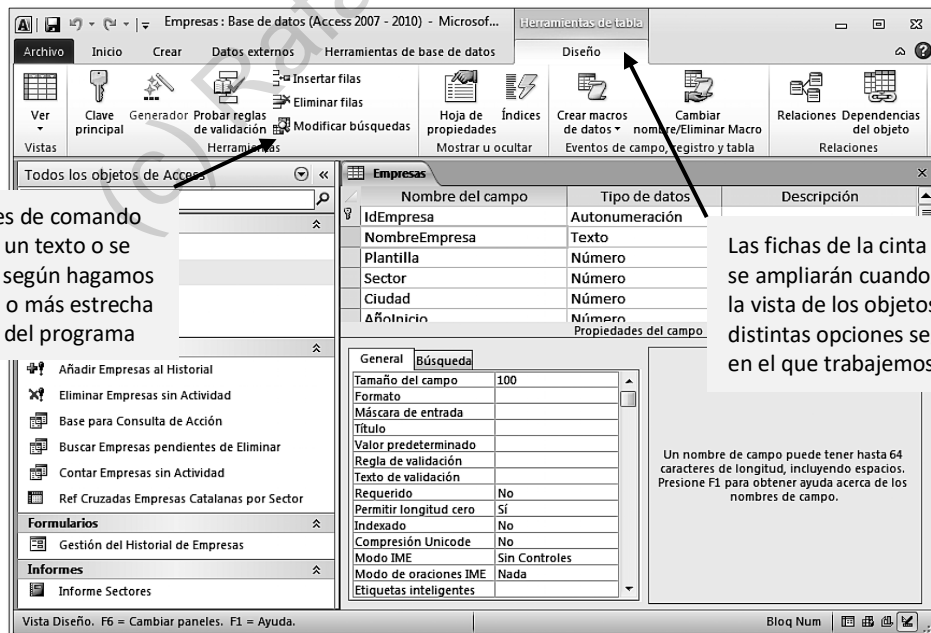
Empresas : Base de datos (Access 2007 - 2010) - Microsof...
Herramientas de tabla
Archivo Inicio Crear Datos externos Herramientas de base de datos Diseño
Ver
Vistas
Clave principal
Generador
Probar reglas de validación
Insertar filas
Eliminar filas
Modificar búsquedas
Herramientas
Hoja de propiedades
Índices
Mostrar u ocultar
Crear macros de datos
Cambiar nombre/Eliminar Macro
Eventos de campo, registro y tabla
Relaciones
Dependencias del objeto
Relaciones

Todos los objetos de Access
Empresas

| | Nombre del campo | Tipo de datos | Descripción |
|---|---|---|---|
| | IdEmpresa | Autonumeración | |
| | NombreEmpresa | Texto | |
| | Plantilla | Número | |
| | Sector | Número | |
| | Ciudad | Número | |
| | AñoInicio | Número | |

Propiedades del campo
General Búsqueda

| | |
|---|---|
| Tamaño del campo | 100 |
| Formato | |
| Máscara de entrada | |
| Título | |
| Valor predeterminado | |
| Regla de validación | |
| Texto de validación | |
| Requerido | No |
| Permitir longitud cero | Sí |
| Indexado | No |
| Compresión Unicode | No |
| Modo IME | Sin Controles |
| Modo de oraciones IME | Nada |
| Etiquetas inteligentes | |

Un nombre de campo puede tener hasta 64 caracteres de longitud, incluyendo espacios. Presione F1 para obtener ayuda acerca de los nombres de campo.

Añadir Empresas al Historial
Eliminar Empresas sin Actividad
Base para Consulta de Acción
Buscar Empresas pendientes de Eliminar
Contar Empresas sin Actividad
Ref Cruzadas Empresas Catalanas por Sector
Formularios
Gestión del Historial de Empresas
Informes
Informe Sectores

es de comando un texto o se según hagamos o más estrecha del programa

Las fichas de la cinta se ampliarán cuando la vista de los objetos distintas opciones se en el que trabajemos

Vista Diseño. F6 = Cambiar paneles. F1 = Ayuda.
Bloq Num